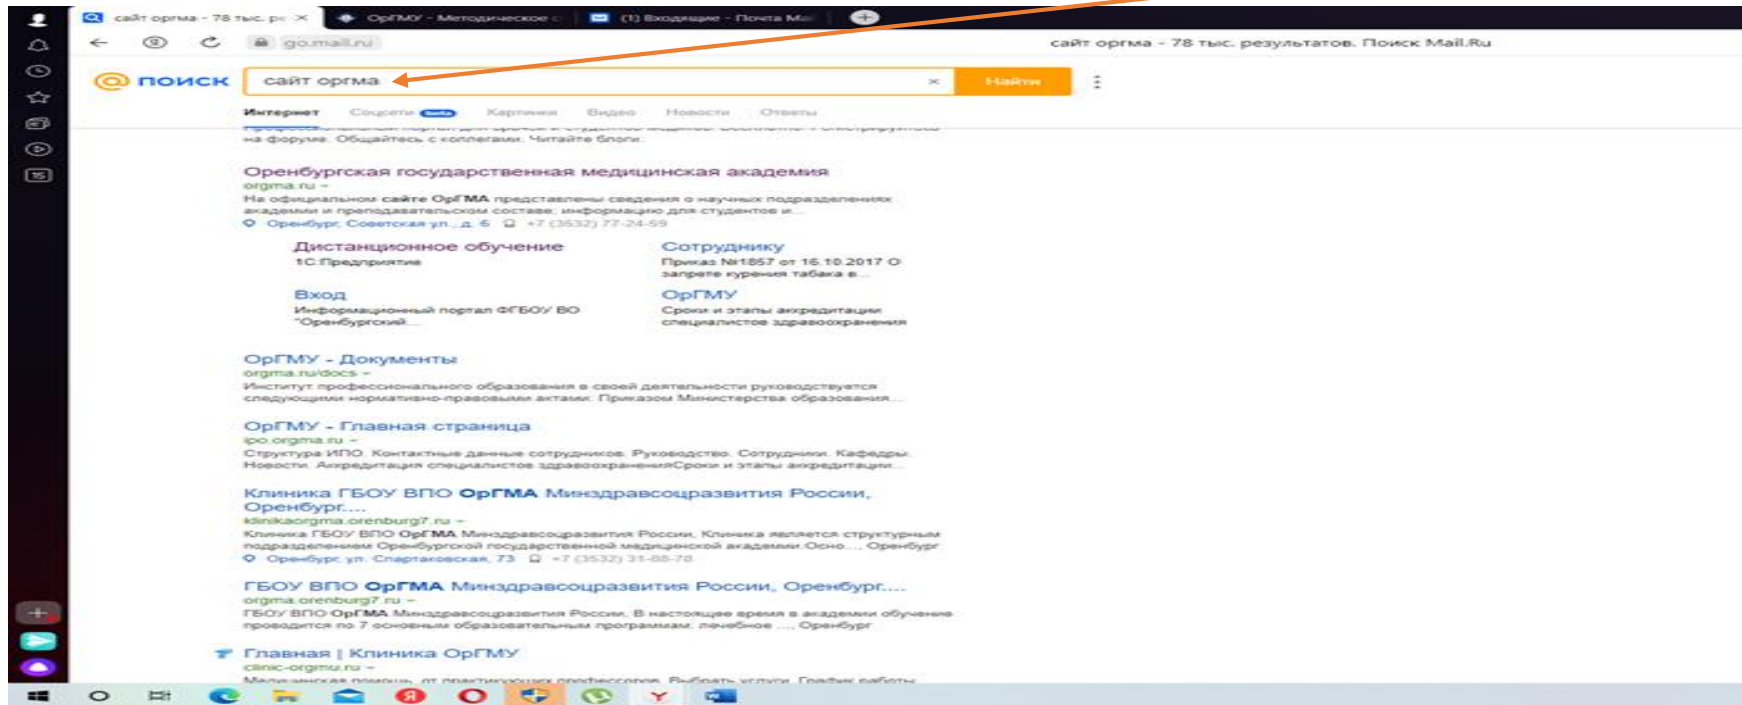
сайт оргма - 78 тыс. ре ×
ОрГМУ - Методическое с
(1) Входящие - Почта Ма
go.mail.ru
сайт оргма - 78 тыс. результатов. Поиск Mail.Ru

@ поиск
сайт оргма
×
Найти

Интернет Соцсети beta Картинки Видео Новости Ответы

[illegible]
на форуме. Общайтесь с коллегами. Читайте блоги.

Оренбургская государственная медицинская академия
orgma.ru
На официальном сайте ОрГМА представлены сведения о научных подразделениях академии и преподавательском составе, информацию для студентов и...
Оренбург, Советская ул., д. 6 +7 (3532) 77-24-59

Дистанционное обучение
1С:Предприятие

Сотруднику
Приказ №1857 от 16.10.2017 О запрете курения табака в...

Вход
Информационный портал ФГБОУ ВО "Оренбургский...

ОрГМУ
Сроки и этапы аккредитации специалистов здравоохранения

ОрГМУ - Документы
orgma.ru/docs
Институт профессионального образования в своей деятельности руководствуется следующими нормативно-правовыми актами: Приказом Министерства образования...

ОрГМУ - Главная страница
ipo.orgma.ru
Структура ИПО. Контактные данные сотрудников. Руководство. Сотрудники. Кафедры. Новости. Аккредитация специалистов здравоохраненияСроки и этапы аккредитации...

Клиника ГБОУ ВПО ОрГМА Минздравсоцразвития России, Оренбург....
klinikaorgma.orenburg7.ru
Клиника ГБОУ ВПО ОрГМА Минздравсоцразвития России. Клиника является структурным подразделением Оренбургской государственной медицинской академии. Осно.... Оренбург
Оренбург, ул. Спартаковская, 73 +7 (3532) 31-00-78

ГБОУ ВПО ОрГМА Минздравсоцразвития России, Оренбург....
orgma.orenburg7.ru
ГБОУ ВПО ОрГМА Минздравсоцразвития России. В настоящее время в академии обучение проводится по 7 основным образовательным программам: лечебное .... Оренбург

Главная | Клиника ОрГМУ
clinic-orgmu.ru
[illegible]